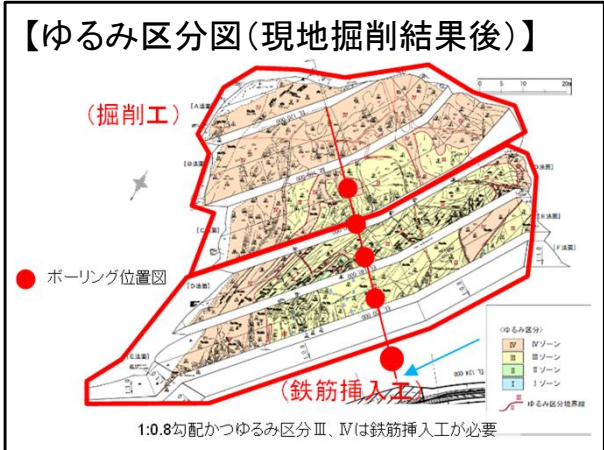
【ゆるみ区分図(現地掘削結果後)】

(掘削工)

ボーリング位置図

(鉄筋挿入工)

<ゆるみ区分>
| | |
|---|---|
| Ⅳ | Ⅳゾーン |
| Ⅲ | Ⅲゾーン |
| Ⅱ | Ⅱゾーン |
| Ⅰ | Ⅰゾーン |

ゆるみ区分境界線

1:0.8勾配かつゆるみ区分Ⅲ、Ⅳは鉄筋挿入工が必要